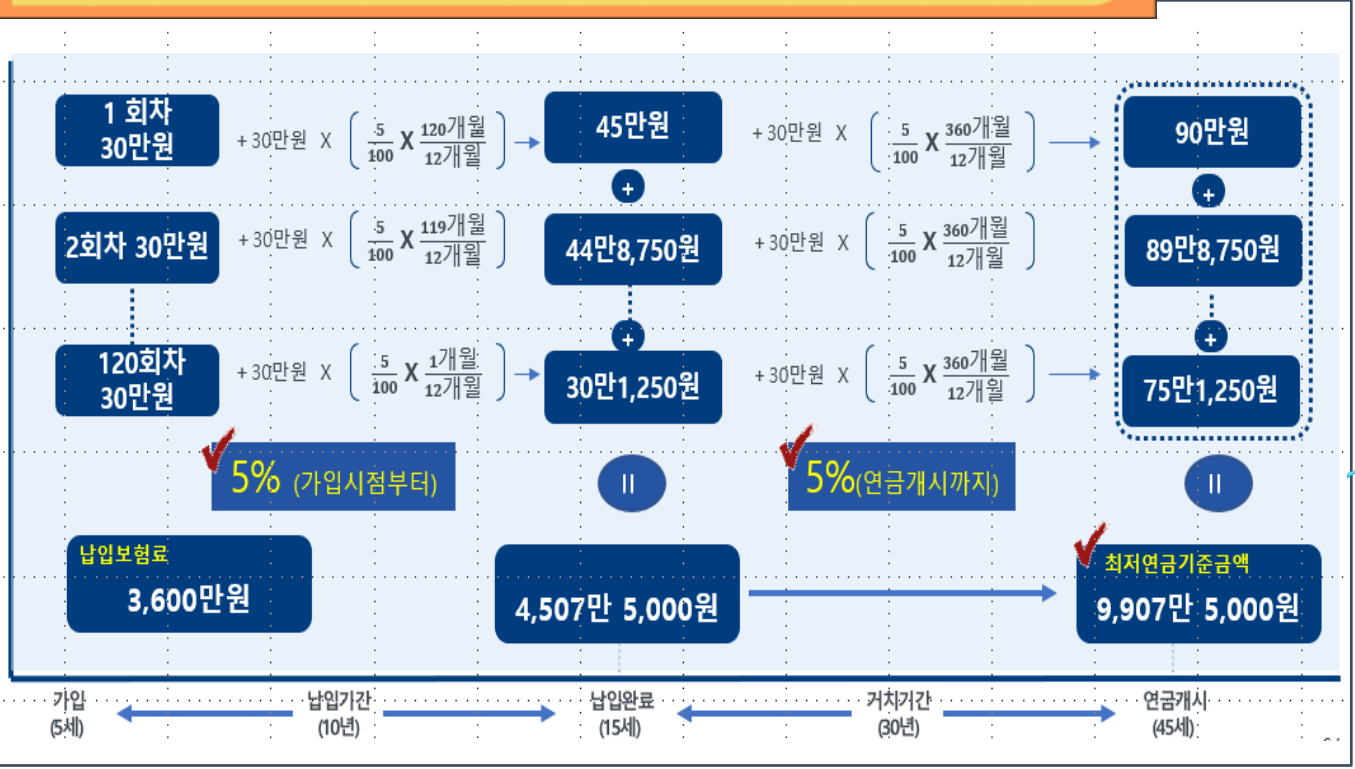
1 회차 30만원

+30만원 X $\left( \frac{5}{100} X \frac{120개월}{12개월} \right)$

45만원

+30만원 X $\left( \frac{5}{100} X \frac{360개월}{12개월} \right)$

90만원

+

+

2회차 30만원

+30만원 X $\left( \frac{5}{100} X \frac{119개월}{12개월} \right)$

44만8,750원

+30만원 X $\left( \frac{5}{100} X \frac{360개월}{12개월} \right)$

89만8,750원

+

+

120회차 30만원

+30만원 X $\left( \frac{5}{100} X \frac{1개월}{12개월} \right)$

30만1,250원

+30만원 X $\left( \frac{5}{100} X \frac{360개월}{12개월} \right)$

75만1,250원

5% (가입시점부터)

||

5%(연금개시까지)

||

납입보험료

3,600만원

4,507만 5,000원

최저연금기준금액

9,907만 5,000원

가입 (5세)

납입기간 (10년)

납입완료 (15세)

거치기간 (30년)

연금개시 (45세)